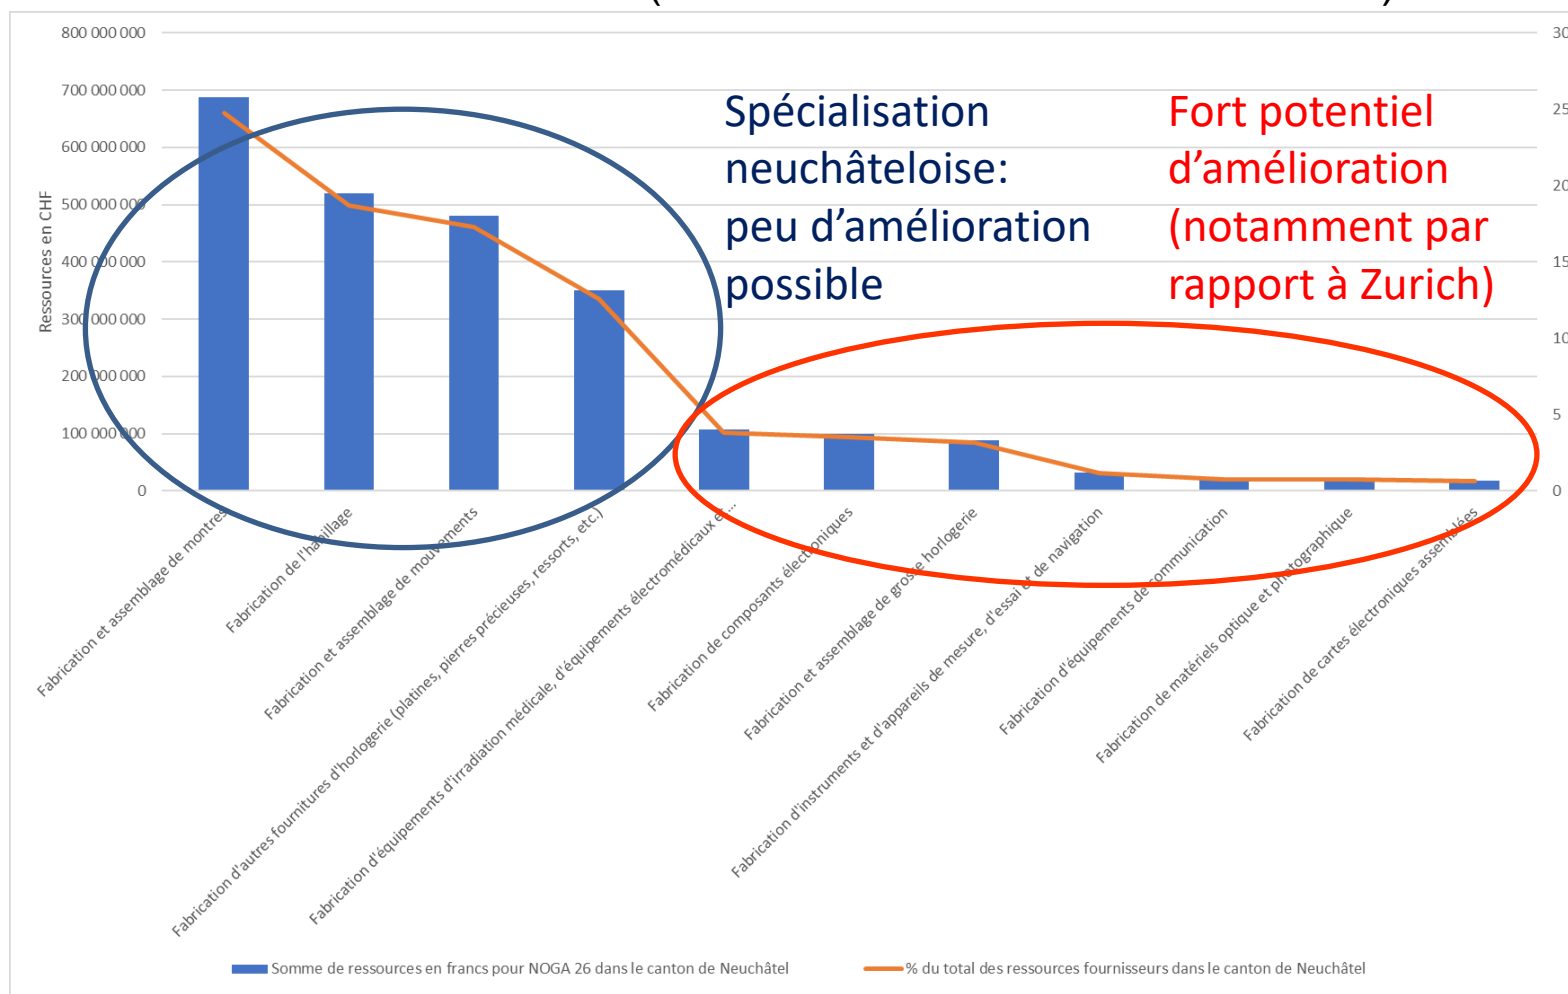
800 000 000
700 000 000
600 000 000
500 000 000
400 000 000
300 000 000
200 000 000
100 000 000
0

Ressources en CHF

30
25
20
15
10
5
0

Spécialisation neuchâteloise: peu d'amélioration possible

Fort potentiel d'amélioration (notamment par rapport à Zurich)

Fabrication et assemblage de montres
Fabrication de l'habillage
Fabrication et assemblage de mouvements
Fabrication d'autres fournitures d'horlogerie (platines, pierres précieuses, ressorts, etc.)
Fabrication d'équipements d'irradiation médicale, d'équipements électromédicaux et ...
Fabrication de composants électroniques
Fabrication et assemblage de grosse horlogerie
Fabrication d'instruments et d'appareils de mesure, d'essai et de navigation
Fabrication d'équipements de communication
Fabrication de matériels optique et photographique
Fabrication de cartes électroniques assemblées

Somme de ressources en francs pour NOGA 26 dans le canton de Neuchâtel
% du total des ressources fournisseurs dans le canton de Neuchâtel